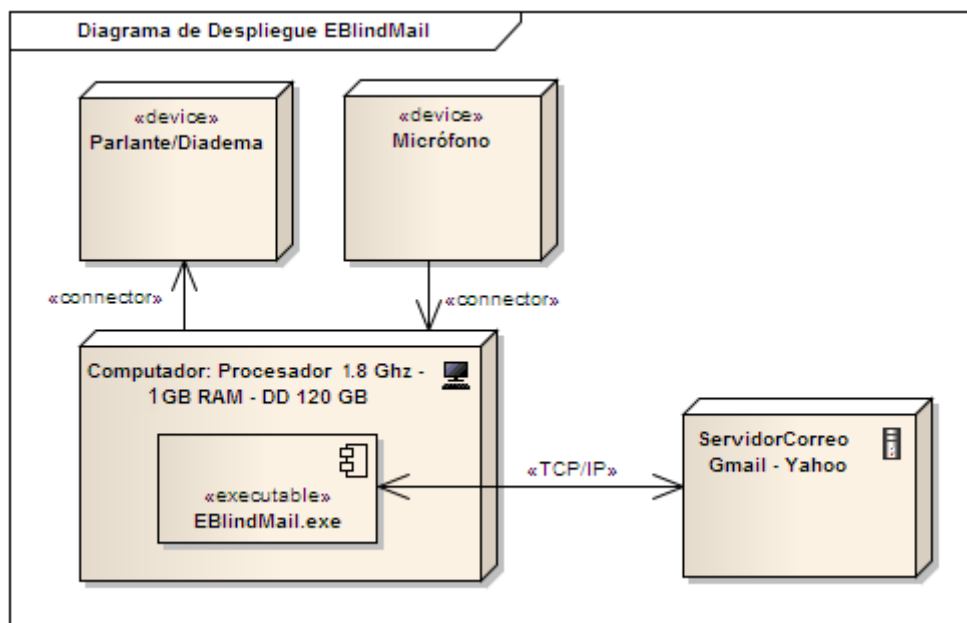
Diagrama de Despliegue EBlindMail

«device»
Parlante/Diadema

«device»
Micrófono

«connector»

«connector»

Computador: Procesador 1.8 Ghz - 1GB RAM - DD 120 GB

«executable»
EBlindMail.exe

«TCP/IP»

ServidorCorreo
Gmail - Yahoo